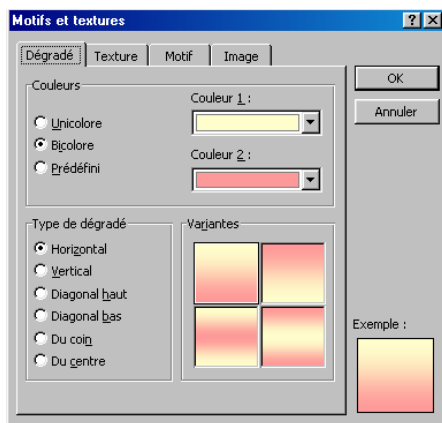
Motifs et textures

?

X

Dégradé

Texture

Motif

Image

OK

Annuler

Couleurs

Couleur 1 :

Unicolore

Bicolore

Prédéfini

Couleur 2 :

Type de dégradé

Horizontal

Vertical

Diagonal haut

Diagonal bas

Du coin

Du centre

Variantes

Exemple :